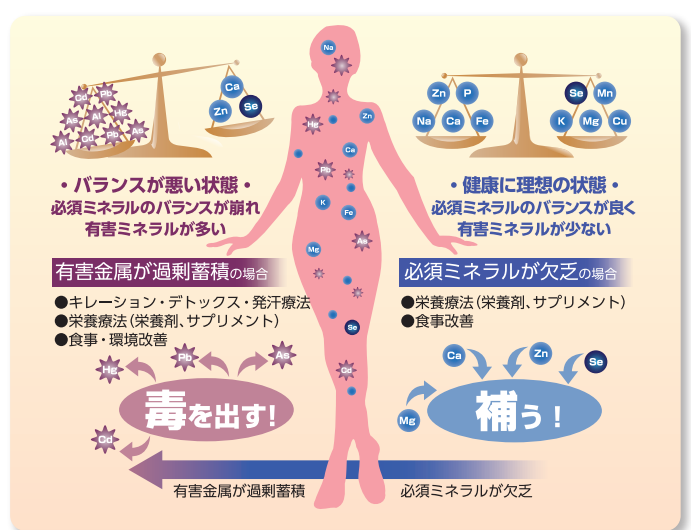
Cd Pb As Al Hg As Cd Pb As Al

Ca Zn Se

Na Hg Zn Ca Pb K Fe Mg As Se Cd

Zn P Na Ca Fe

Se Mn K Mg Cu

・バランスが悪い状態・
必須ミネラルのバランスが崩れ
有害ミネラルが多い

・健康に理想の状態・
必須ミネラルのバランスが良く
有害ミネラルが少ない

有害金属が過剰蓄積の場合

●キレーション・デトックス・発汗療法
●栄養療法（栄養剤、サプリメント）
●食事・環境改善

必須ミネラルが欠乏の場合

●栄養療法（栄養剤、サプリメント）
●食事改善

Hg Pb As Cd

毒を出す！

Ca Zn Se Mg

補う！

有害金属が過剰蓄積

必須ミネラルが欠乏